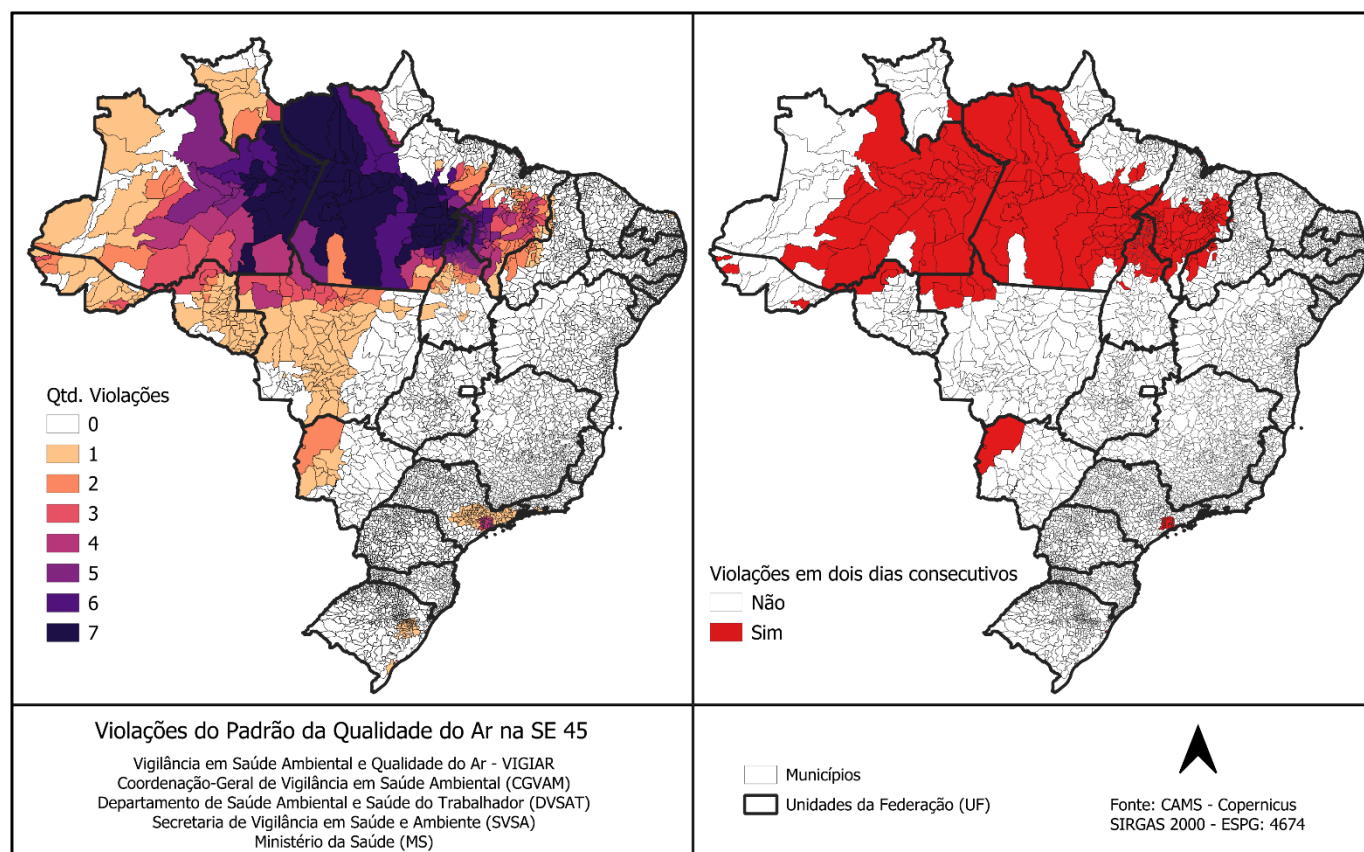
Qtd. Violações
0
1
2
3
4
5
6
7

Violações em dois dias consecutivos
Não
Sim

Violações do Padrão da Qualidade do Ar na SE 45

Vigilância em Saúde Ambiental e Qualidade do Ar - VIGIAR
Coordenação-Geral de Vigilância em Saúde Ambiental (CGVAM)
Departamento de Saúde Ambiental e Saúde do Trabalhador (DVSAT)
Secretaria de Vigilância em Saúde e Ambiente (SVSA)
Ministério da Saúde (MS)

Municípios
Unidades da Federação (UF)

Fonte: CAMS - Copernicus
SIRGAS 2000 - ESPG: 4674